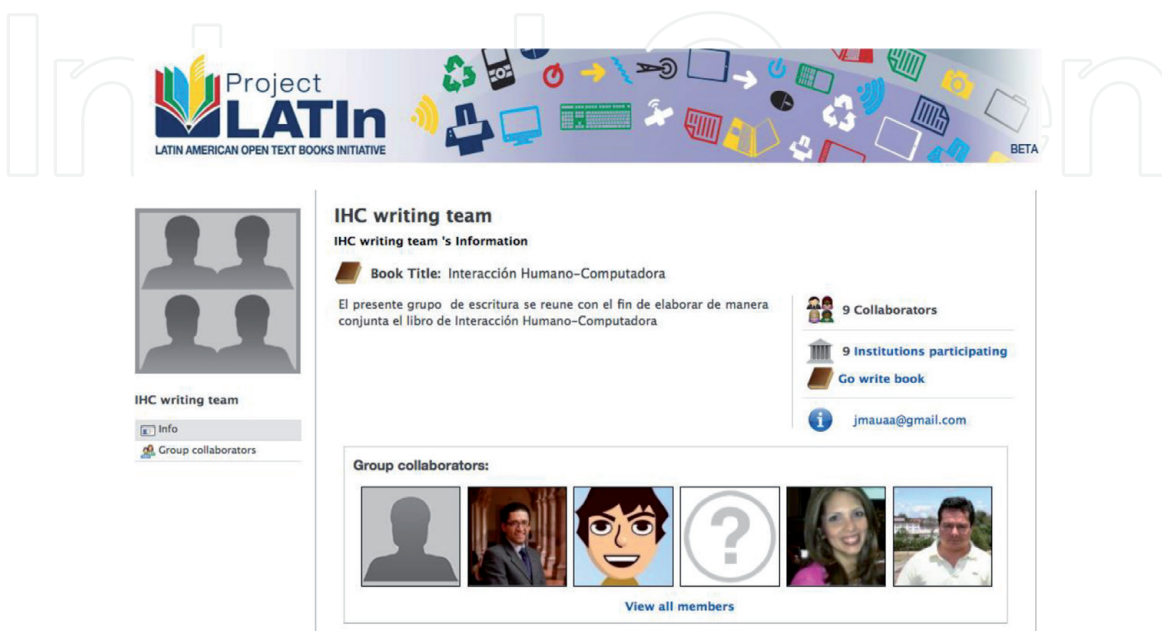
Project LATIn
LATIN AMERICAN OPEN TEXT BOOKS INITIATIVE
BETA

IHC writing team
Info
Group collaborators

IHC writing team
IHC writing team 's Information
Book Title: Interacción Humano-Computadora

El presente grupo de escritura se reune con el fin de elaborar de manera conjunta el libro de Interacción Humano-Computadora

9 Collaborators
9 Institutions participating
Go write book
jmauaa@gmail.com

Group collaborators:
View all members